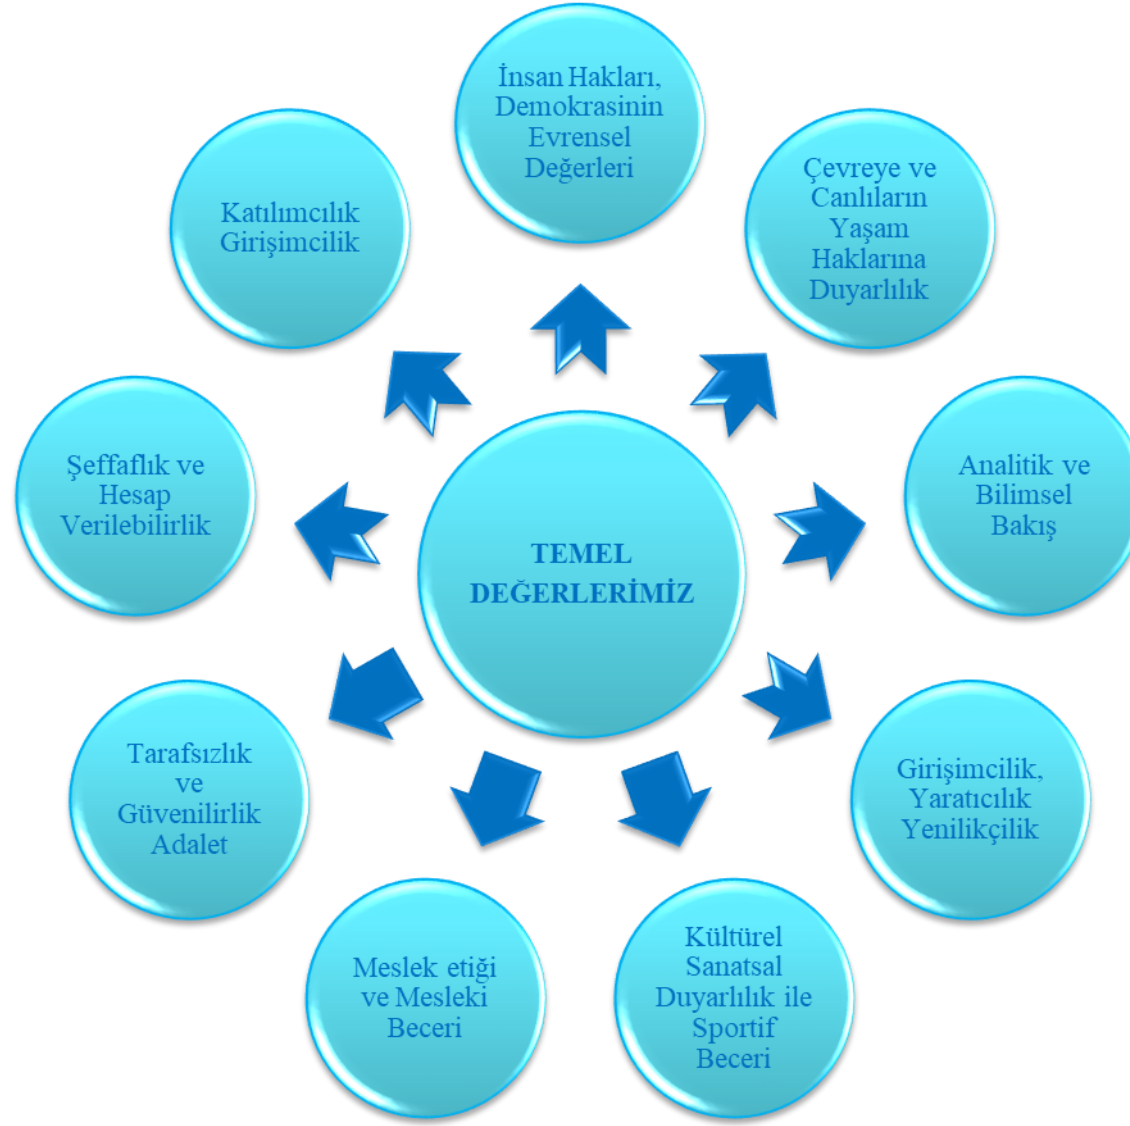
TEMEL DEĞERLERİMİZ

İnsan Hakları, Demokrasinin Evrensel Değerleri

Çevreye ve Canlıların Yaşam Haklarına Duyarlılık

Analitik ve Bilimsel Bakış

Girişimcilik, Yaratıcılık Yenilikçilik

Kültürel Sanatsal Duyarlılık ile Sportif Beceri

Meslek etiği ve Mesleki Beceri

Tarafsızlık ve Güvenilirlik Adalet

Şeffaflık ve Hesap Verilebilirlik

Katılımcılık Girişimcilik